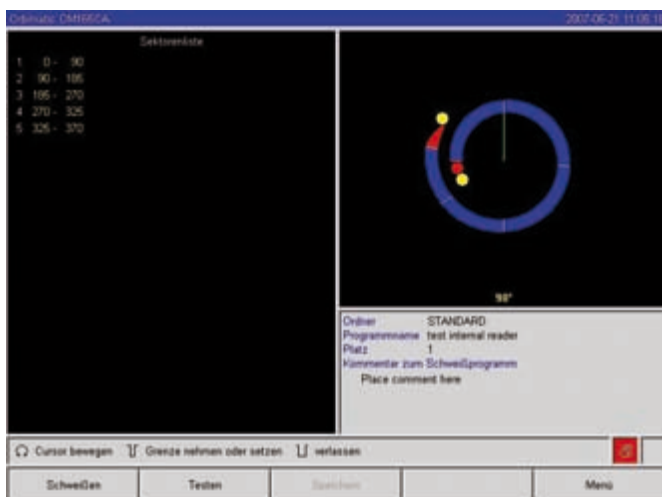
Orbimatic OM165CA 2007-06-21 11:06:1

Sektorenliste
1 0 - 90
2 90 - 185
3 185 - 270
4 270 - 325
5 325 - 370

90°

Ordner STANDARD
Programmname test internal reader
Platz 1
Kommentar zum Schweißprogramm
Place comment here

Cursor bewegen Grenze nehmen oder setzen verlassen

Schweißen Testen Speichern Menü